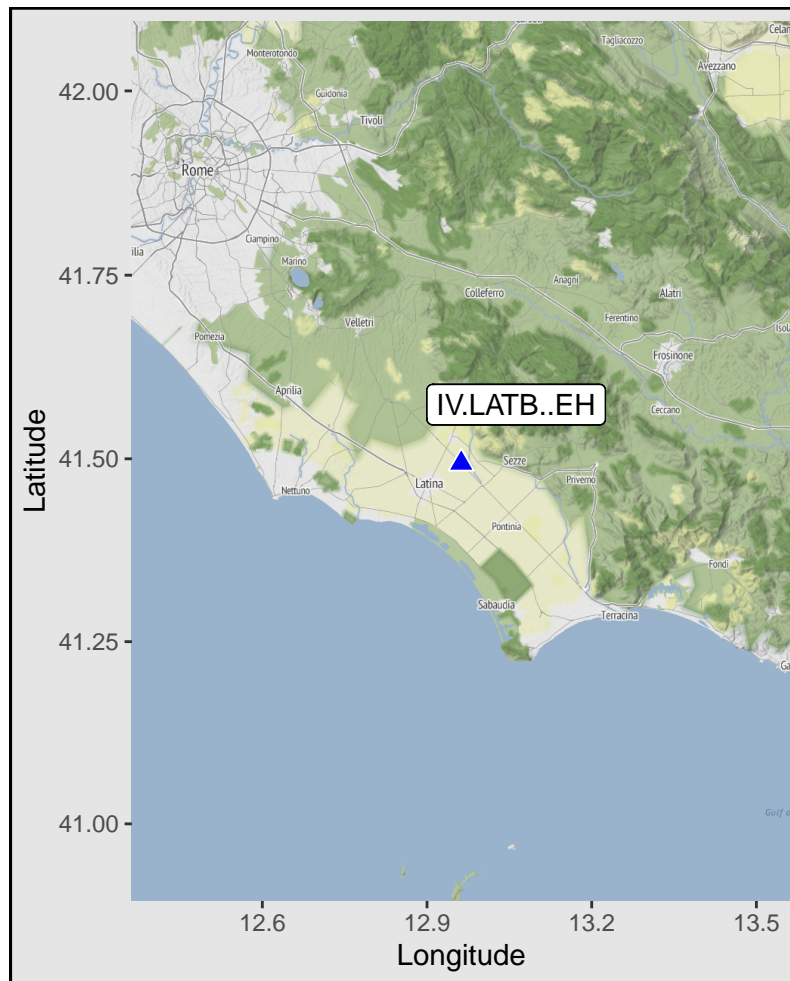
Monterotondo
Guidonia
Tivoli
Tagliacozzo
Avezzano
Celano
Rome
Ciampino
Marino
Colleferro
Anagni
Alatri
Ferentino
Frosinone
Pomezia
Velletri
Aprilia
IV.LATB..EH
Ceccano
Sezze
Priverno
Latina
Nettuno
Pontinia
Fondi
Sabaudia
Terracina
Gulf of
42.00
41.75
41.50
41.25
41.00
Latitude
12.6
12.9
13.2
13.5
Longitude